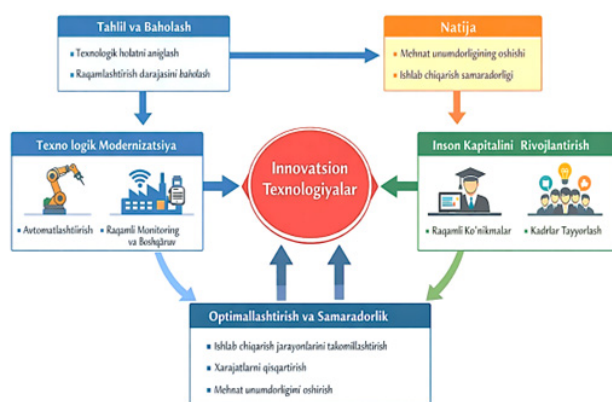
Tahlil va Baholash

Texnologik holatni aniglash

Raqamlashtirish darajasini baholash

Natija

Mehnat unumdorligining oshishi

Ishlab chiqarish samaradorligi

Texno logik Modernizatsiya

Avtomatlashtirish

Raqamli Monitoring va Boshqaruv

Innovatsion Texnologiyalar

Inson Kapitalini Rivojlantirish

Raqamli Ko'nikmalar

Kadrlar Tayyorlash

Optimallashtirish va Samaradorlik

Ishlab chiqarish jarayonlarini takomillashtirish

Xarajatlarni qisqartirish

Mehnat unumdorligini oshirish